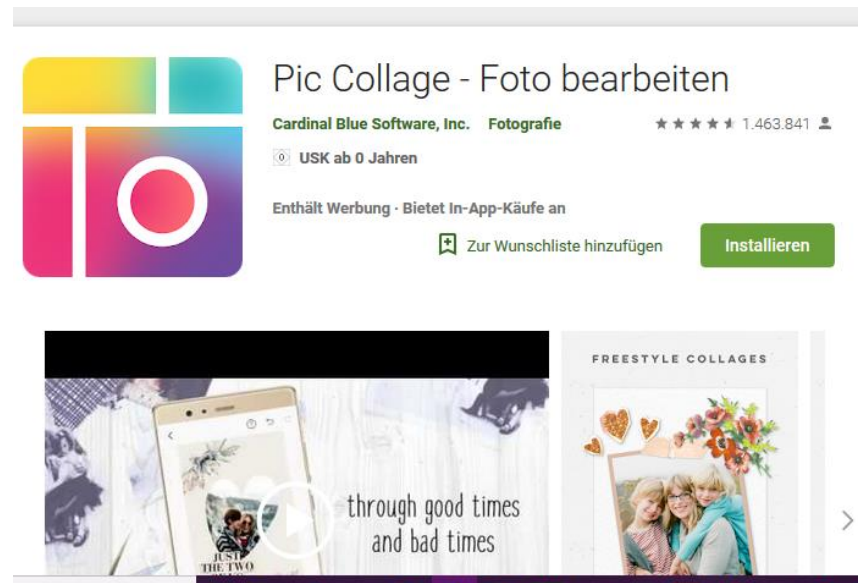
Pic Collage - Foto bearbeiten

Cardinal Blue Software, Inc. Fotografie

★★★★★ 1.463.841

0 USK ab 0 Jahren

Enthält Werbung · Bietet In-App-Käufe an

Zur Wunschliste hinzufügen

Installieren

JUST THE TWO

through good times and bad times

FREESTYLE COLLAGES